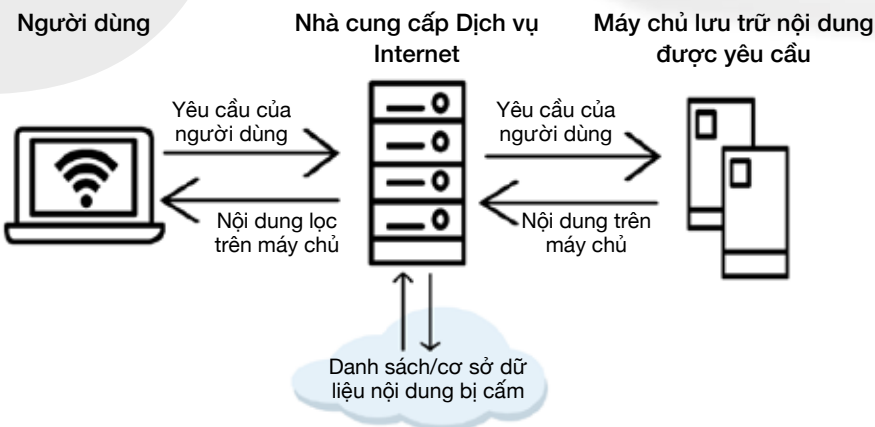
Người dùng

Nhà cung cấp Dịch vụ Internet

Máy chủ lưu trữ nội dung được yêu cầu

Yêu cầu của người dùng

Yêu cầu của người dùng

Nội dung lọc trên máy chủ

Nội dung trên máy chủ

Danh sách/cơ sở dữ liệu nội dung bị cấm